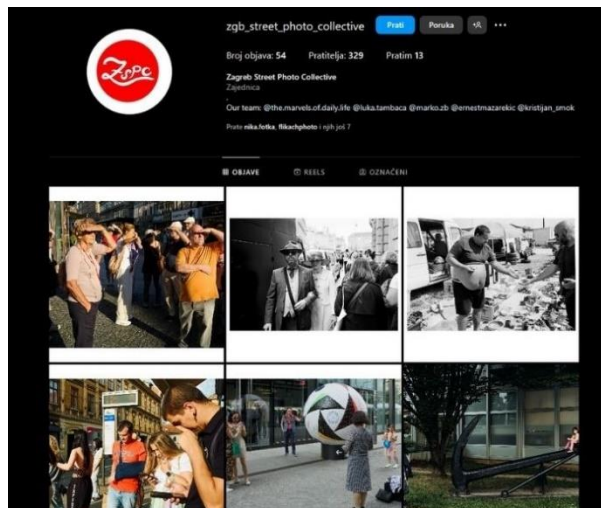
ZSPC

zgb_street_photo_collective Prati Poruka +A ···

Broj objava: 54 Pratitelja: 329 Pratim 13

Zagreb Street Photo Collective
Zajednica

Our team: @the.marvels.of.daily.life @luka.tambaca @marko.zb @ernestmazarekic @kristijan_smok

Prate nika.fotka, flikachphoto i njih još 7

OBJAVE REELS OZNAČENI